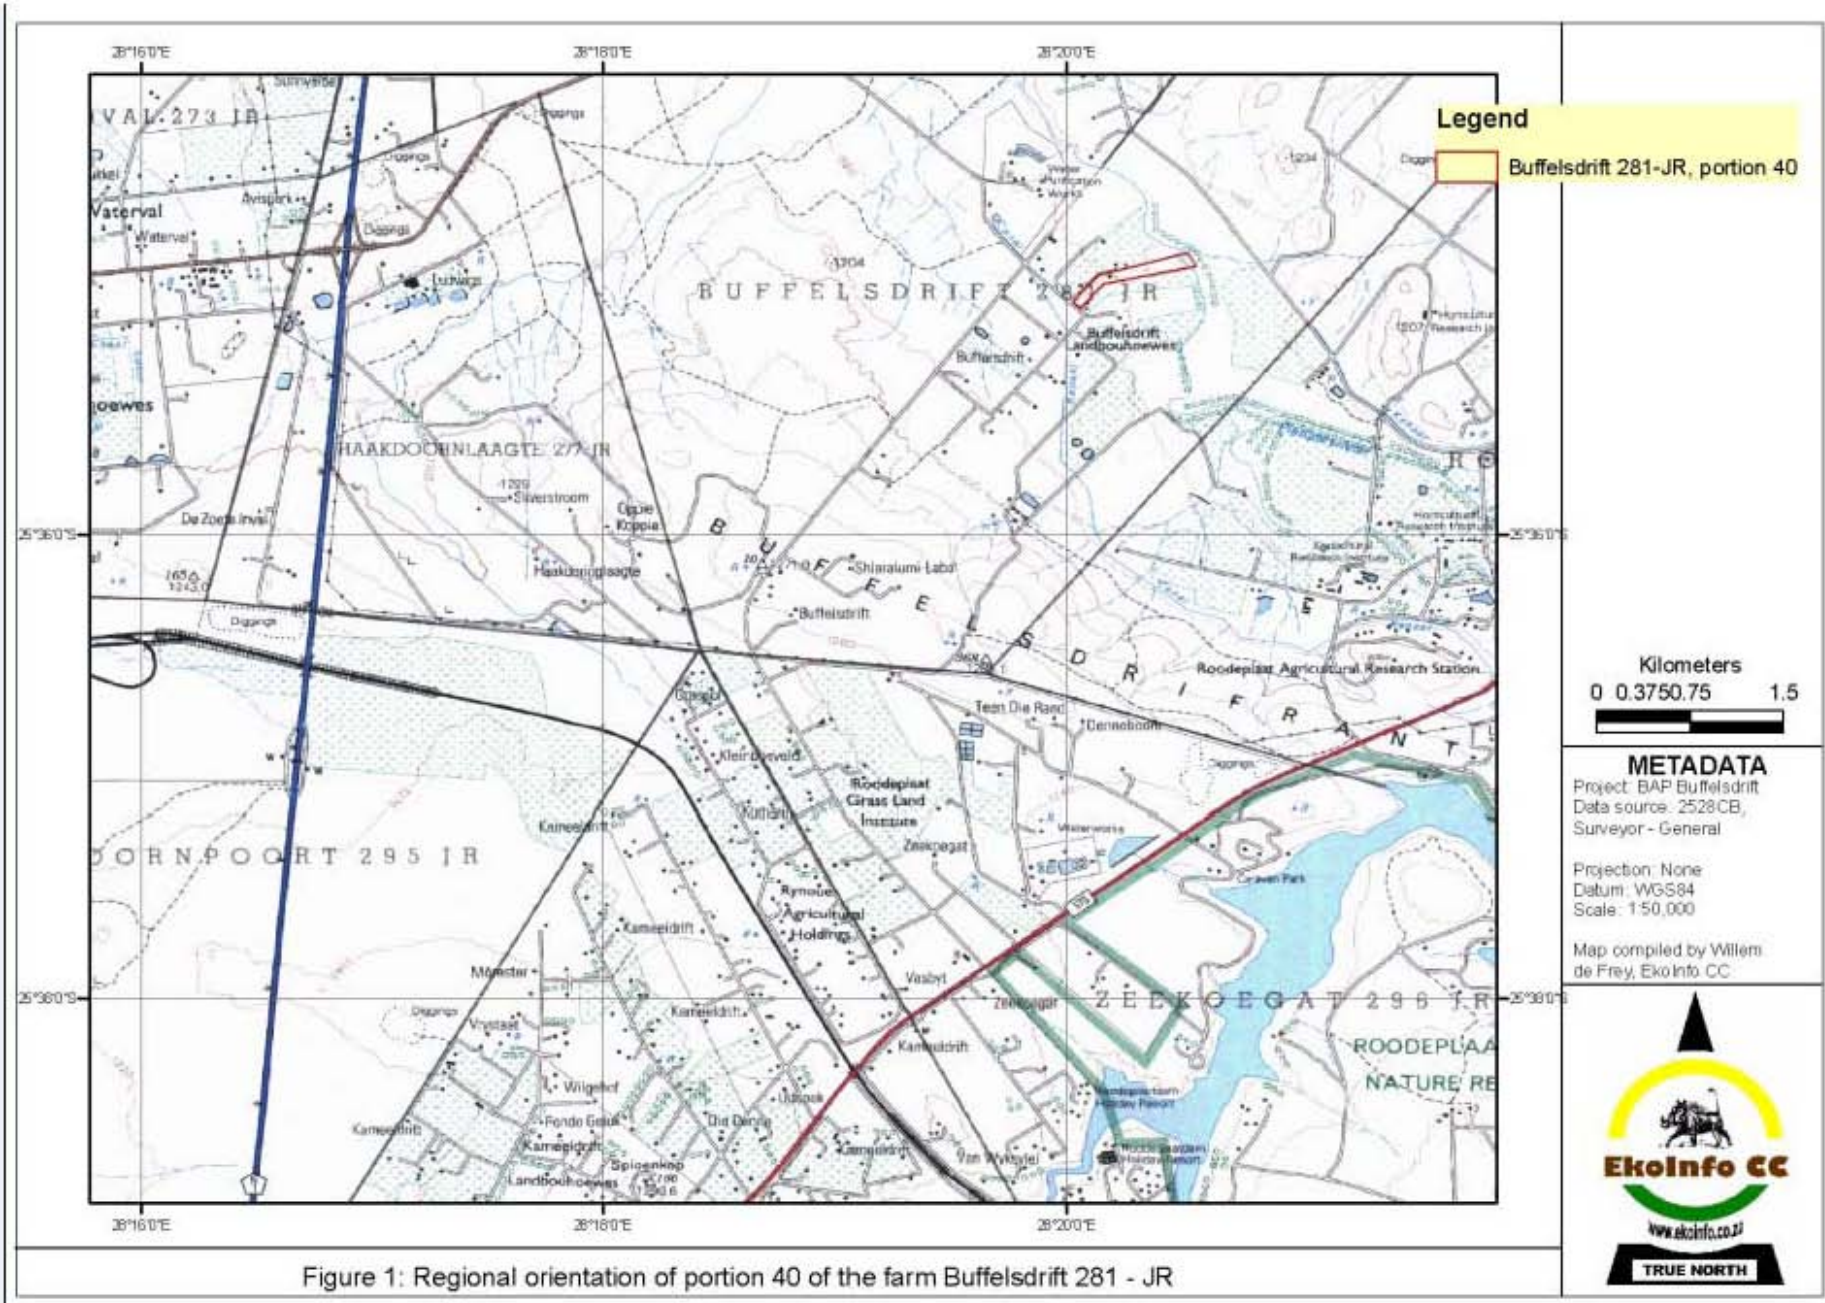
28°16'0"E
28°18'0"E
28°20'0"E

Legend
Buffelsdrift 281-JR, portion 40

VAL 273 JR
Waterval
Waterval
Avispark
Diggings
Diggings
Ludwigs
1204
BUFFELSDRIFT 281 JR
Buffelsdrift Landbouhoewes
Buffelsdrift
Water Purification Works
1204
Diggings
1207
Horticultural Research
oewes
HAAKDOORNLAAGTE 277 JR
1229
Silverstroom
Oppie Koppie
De Zoete Inval
Haakdoornlaagte
BUFFELSDRIFT
Shiaraiumi Labs
Buffelsdrift
Roodeplaat Agricultural Research Station
Horticultural Research Institute
Diggings
Teen Die Rand
Dennebooth
Kleinbosveld
Roodeplaat Grass Land Institute
Kameeldrift
Zeekoegat
Waterworks
DORNPOORT 295 JR
Rynoue Agricultural Holdings
Kameeldrift
Munster
Vasbyt
Diggings
Vryslaat
Kameeldrift
Zeekoegat
ZEEKOEGAT 296 JR
Kameeldrift
ROODEPLAA
NATURE RE
Wilgehof
Fonde Geluk
Die Derde
Kameeldrift
Kameeldrift
Spioenkop
Landbouhoewes
Kameeldrift
Van Wyksvlei
25°36'0"S
25°38'0"S

Kilometers
0 0.3750.75 1.5

METADATA
Project: BAP Buffelsdrift
Data source: 2528CB, Surveyor - General

Projection: None
Datum: WGS84
Scale: 1:50,000

Map compiled by Willem de Frey, EkoInfo CC

EkoInfo CC
www.ekoinfo.co.za
TRUE NORTH

Figure 1: Regional orientation of portion 40 of the farm Buffelsdrift 281 - JR